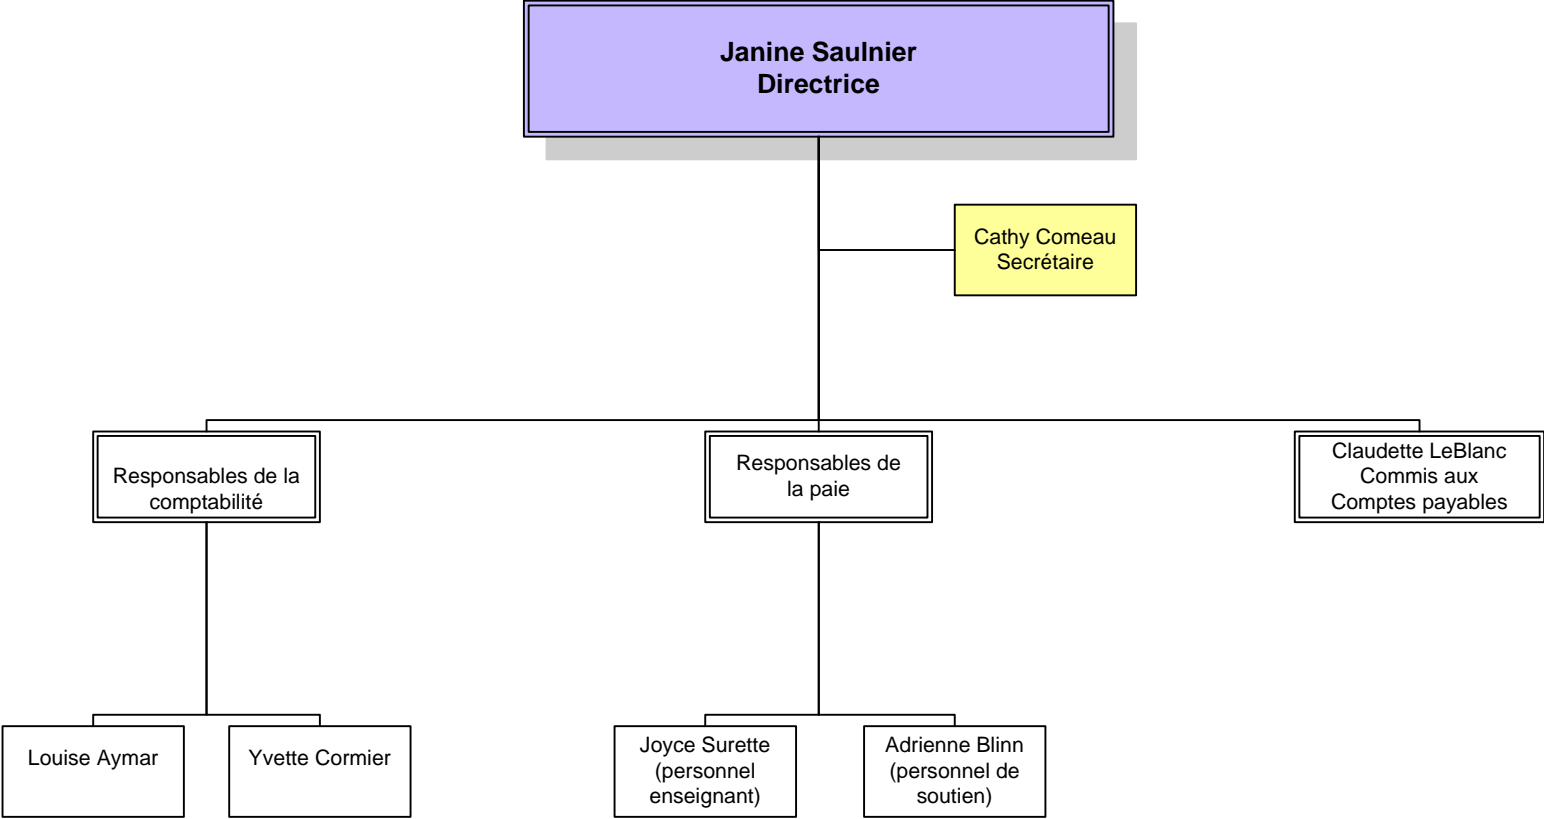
Janine Saulnier
Directrice

Cathy Comeau
Secrétaire

Responsables de la comptabilité

Responsables de la paie

Claudette LeBlanc
Commis aux
Comptes payables

Louise Aymar

Yvette Cormier

Joyce Surette
(personnel enseignant)

Adrienne Blinn
(personnel de soutien)